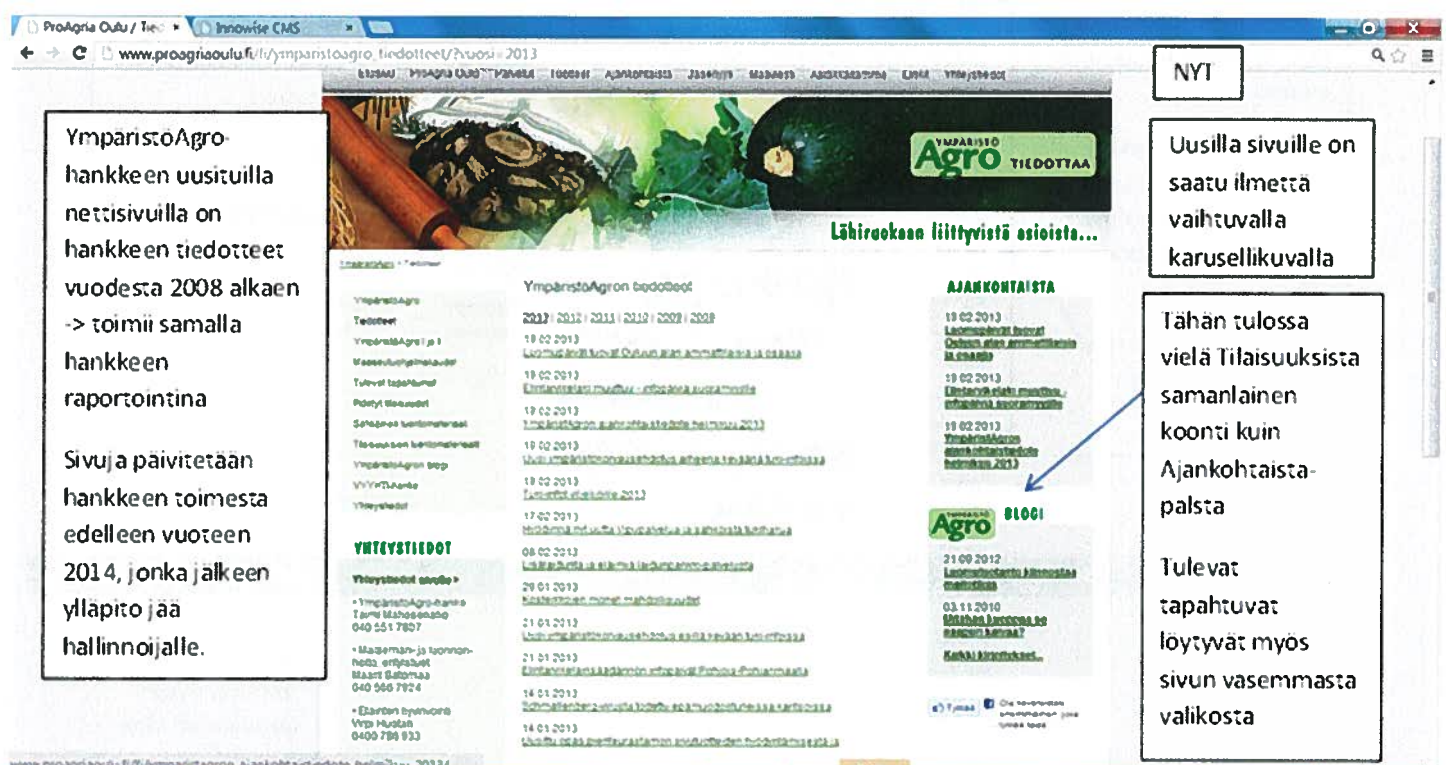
ProAgria Oulu / Tie | Innowise CMS

www.proagriaoulu.fi/fi/ymparistoagro_tiedotteet/?vuosi=2013

NYT

YmparistoAgro-hankkeen uusituilla nettisivuilla on hankkeen tiedotteet vuodesta 2008 alkaen -> toimii samalla hankkeen raportointina

Sivuja päivitetään hankkeen toimesta edelleen vuoteen 2014, jonka jälkeen ylläpito jää hallinnoijalle.

Agro TIEDOTTAA

Lähiruokaan liittyvistä asioista...

YmpäristöAgron tiedotteet

2013 | 2012 | 2011 | 2010 | 2009 | 2008

AJANKOHTAISTA

YHTEYSTIEDOT

Agro BLOGI

Uusilla sivuille on saatu ilmettä vaihtuvalla karusellikuvalla

Tähän tulossa vielä Tilaisuuksista samanlainen koonti kuin Ajankohtaista-palsta

Tulevat tapahtuvat löytyvät myös sivun vasemmasta valikosta